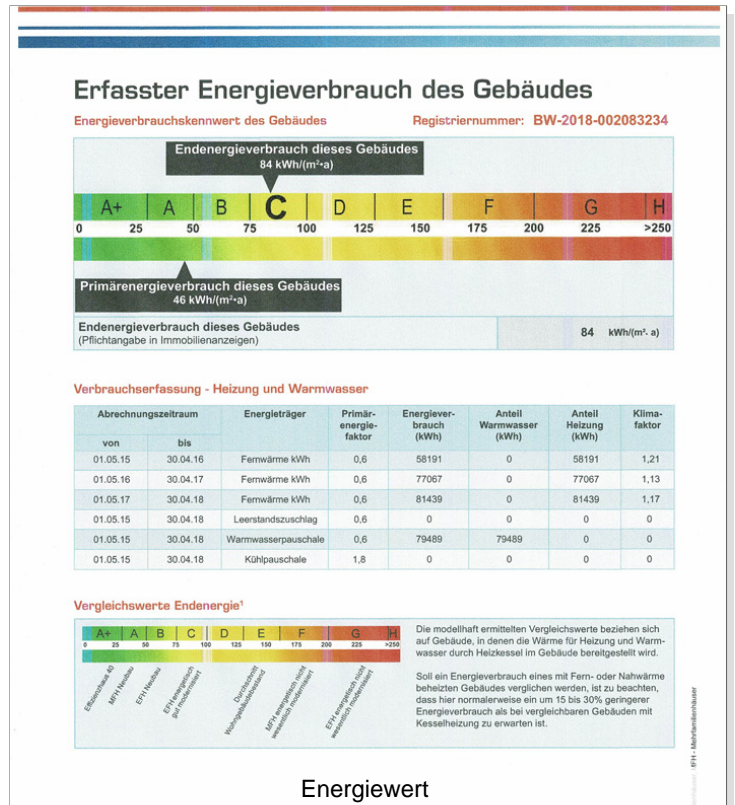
Erfasster Energieverbrauch des Gebäudes

Energieverbrauchskennwert des Gebäudes

Registriernummer: BW-2018-002083234

Endenergieverbrauch dieses Gebäudes
84 kWh/(m²·a)

A+ A B C D E F G H

0 25 50 75 100 125 150 175 200 225 >250

Primärenergieverbrauch dieses Gebäudes
46 kWh/(m²·a)

Endenergieverbrauch dieses Gebäudes
(Pflichtangabe in Immobilienanzeigen)

84 kWh/(m²· a)

Verbrauchserfassung - Heizung und Warmwasser

| Abrechnungszeitraum von | bis | Energieträger | Primär-energie-faktor | Energiever-brauch (kWh) | Anteil Warmwasser (kWh) | Anteil Heizung (kWh) | Klima-faktor |
|---|---|---|---|---|---|---|---|
| 01.05.15 | 30.04.16 | Fernwärme kWh | 0,6 | 58191 | 0 | 58191 | 1,21 |
| 01.05.16 | 30.04.17 | Fernwärme kWh | 0,6 | 77067 | 0 | 77067 | 1,13 |
| 01.05.17 | 30.04.18 | Fernwärme kWh | 0,6 | 81439 | 0 | 81439 | 1,17 |
| 01.05.15 | 30.04.18 | Leerstandszuschlag | 0,6 | 0 | 0 | 0 | 0 |
| 01.05.15 | 30.04.18 | Warmwasserpauschale | 0,6 | 79489 | 79489 | 0 | 0 |
| 01.05.15 | 30.04.18 | Kühlpauschale | 1,8 | 0 | 0 | 0 | 0 |

Vergleichswerte Endenergie¹

A+ A B C D E F G H

0 25 50 75 100 125 150 175 200 225 >250

Effizienzhaus 40
MFH Neubau
EFH Neubau
EFH energetisch gut modernisiert
Durchschnitt Wohngebäudebestand
MFH energetisch nicht wesentlich modernisiert
EFH energetisch nicht wesentlich modernisiert

Die modellhaft ermittelten Vergleichswerte beziehen sich auf Gebäude, in denen die Wärme für Heizung und Warmwasser durch Heizkessel im Gebäude bereitgestellt wird.

Soll ein Energieverbrauch eines mit Fern- oder Nahwärme beheizten Gebäudes verglichen werden, ist zu beachten, dass hier normalerweise ein um 15 bis 30% geringerer Energieverbrauch als bei vergleichbaren Gebäuden mit Kesselheizung zu erwarten ist.

EFH - Mehrfamilienhäuser

Energiewert